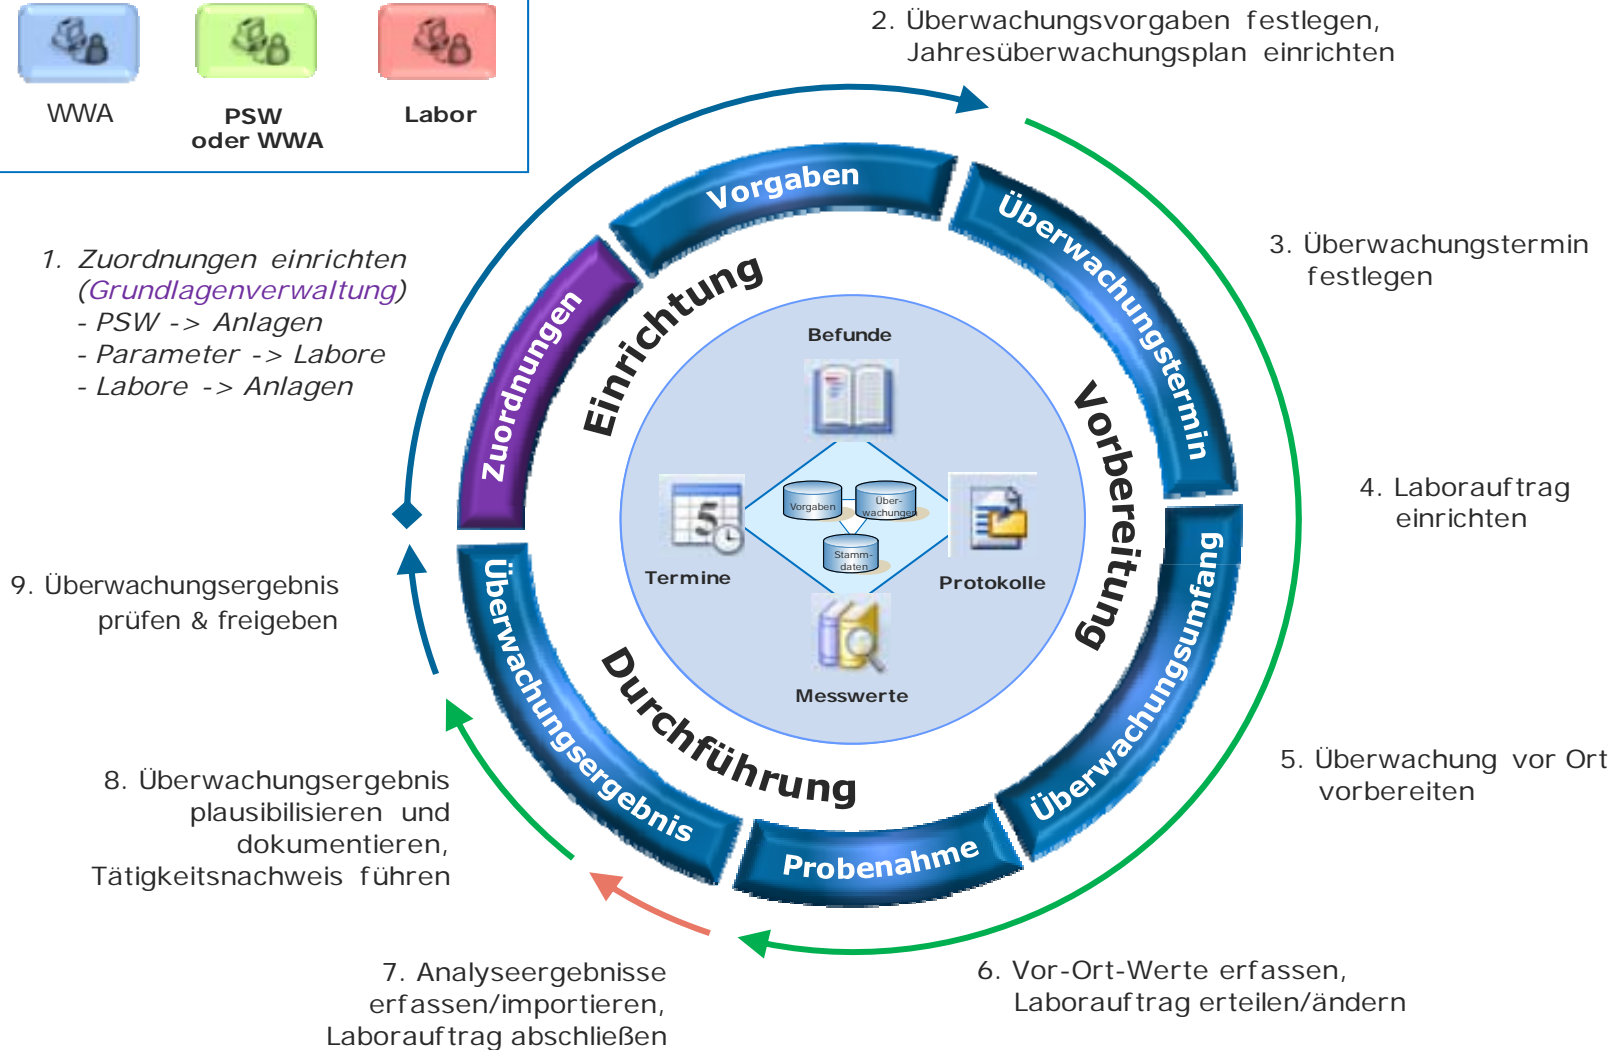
WWA

PSW oder WWA

Labor

2. Überwachungsvorgaben festlegen, Jahresüberwachungsplan einrichten

1. Zuordnungen einrichten (Grundlagenverwaltung)
- PSW -> Anlagen
- Parameter -> Labore
- Labore -> Anlagen

3. Überwachungstermin festlegen

4. Laborauftrag einrichten

9. Überwachungsergebnis prüfen & freigeben

5. Überwachung vor Ort vorbereiten

8. Überwachungsergebnis plausibilisieren und dokumentieren, Tätigkeitsnachweis führen

7. Analyseergebnisse erfassen/importieren, Laborauftrag abschließen

6. Vor-Ort-Werte erfassen, Laborauftrag erteilen/ändern

Vorgaben

Überwachungstermin

Zuordnungen

Einrichtung

Vorbereitung

Überwachungsumfang

Probenahme

Überwachungsergebnis

Durchführung

Befunde

Termine

Protokolle

Messwerte

Vorgaben

Über-wachungen

Stamm-daten